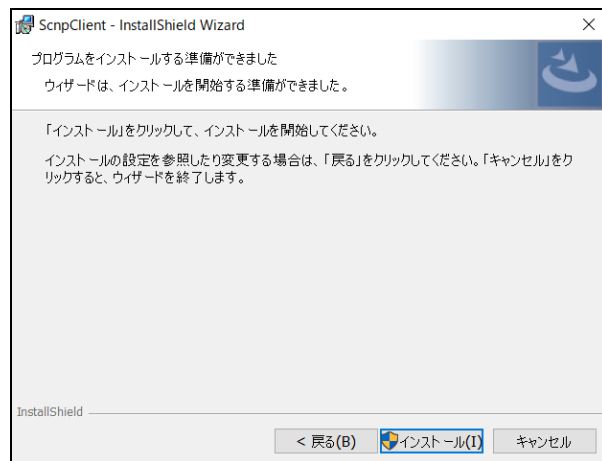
ScnpClient - InstallShield Wizard

プログラムをインストールする準備ができました

ウィザードは、インストールを開始する準備ができました。

「インストール」をクリックして、インストールを開始してください。

インストールの設定を参照したり変更する場合は、「戻る」をクリックしてください。「キャンセル」をクリックすると、ウィザードを終了します。

InstallShield

< 戻る(B)

インストール(I)

キャンセル